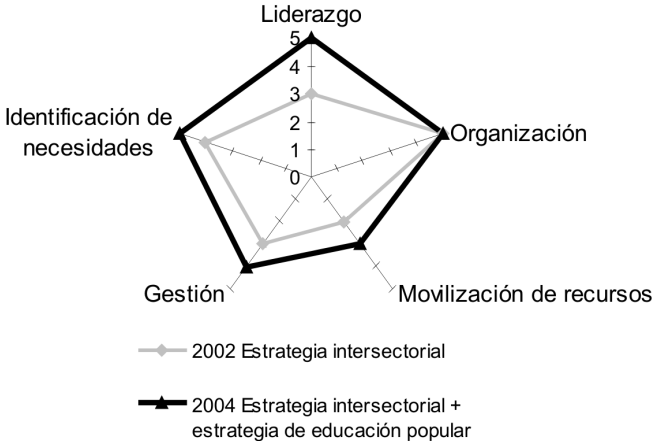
Liderazgo

5
4
3
2
1
0

Identificación de necesidades

Organización

Gestión

Movilización de recursos

2002 Estrategia intersectorial

2004 Estrategia intersectorial + estrategia de educación popular